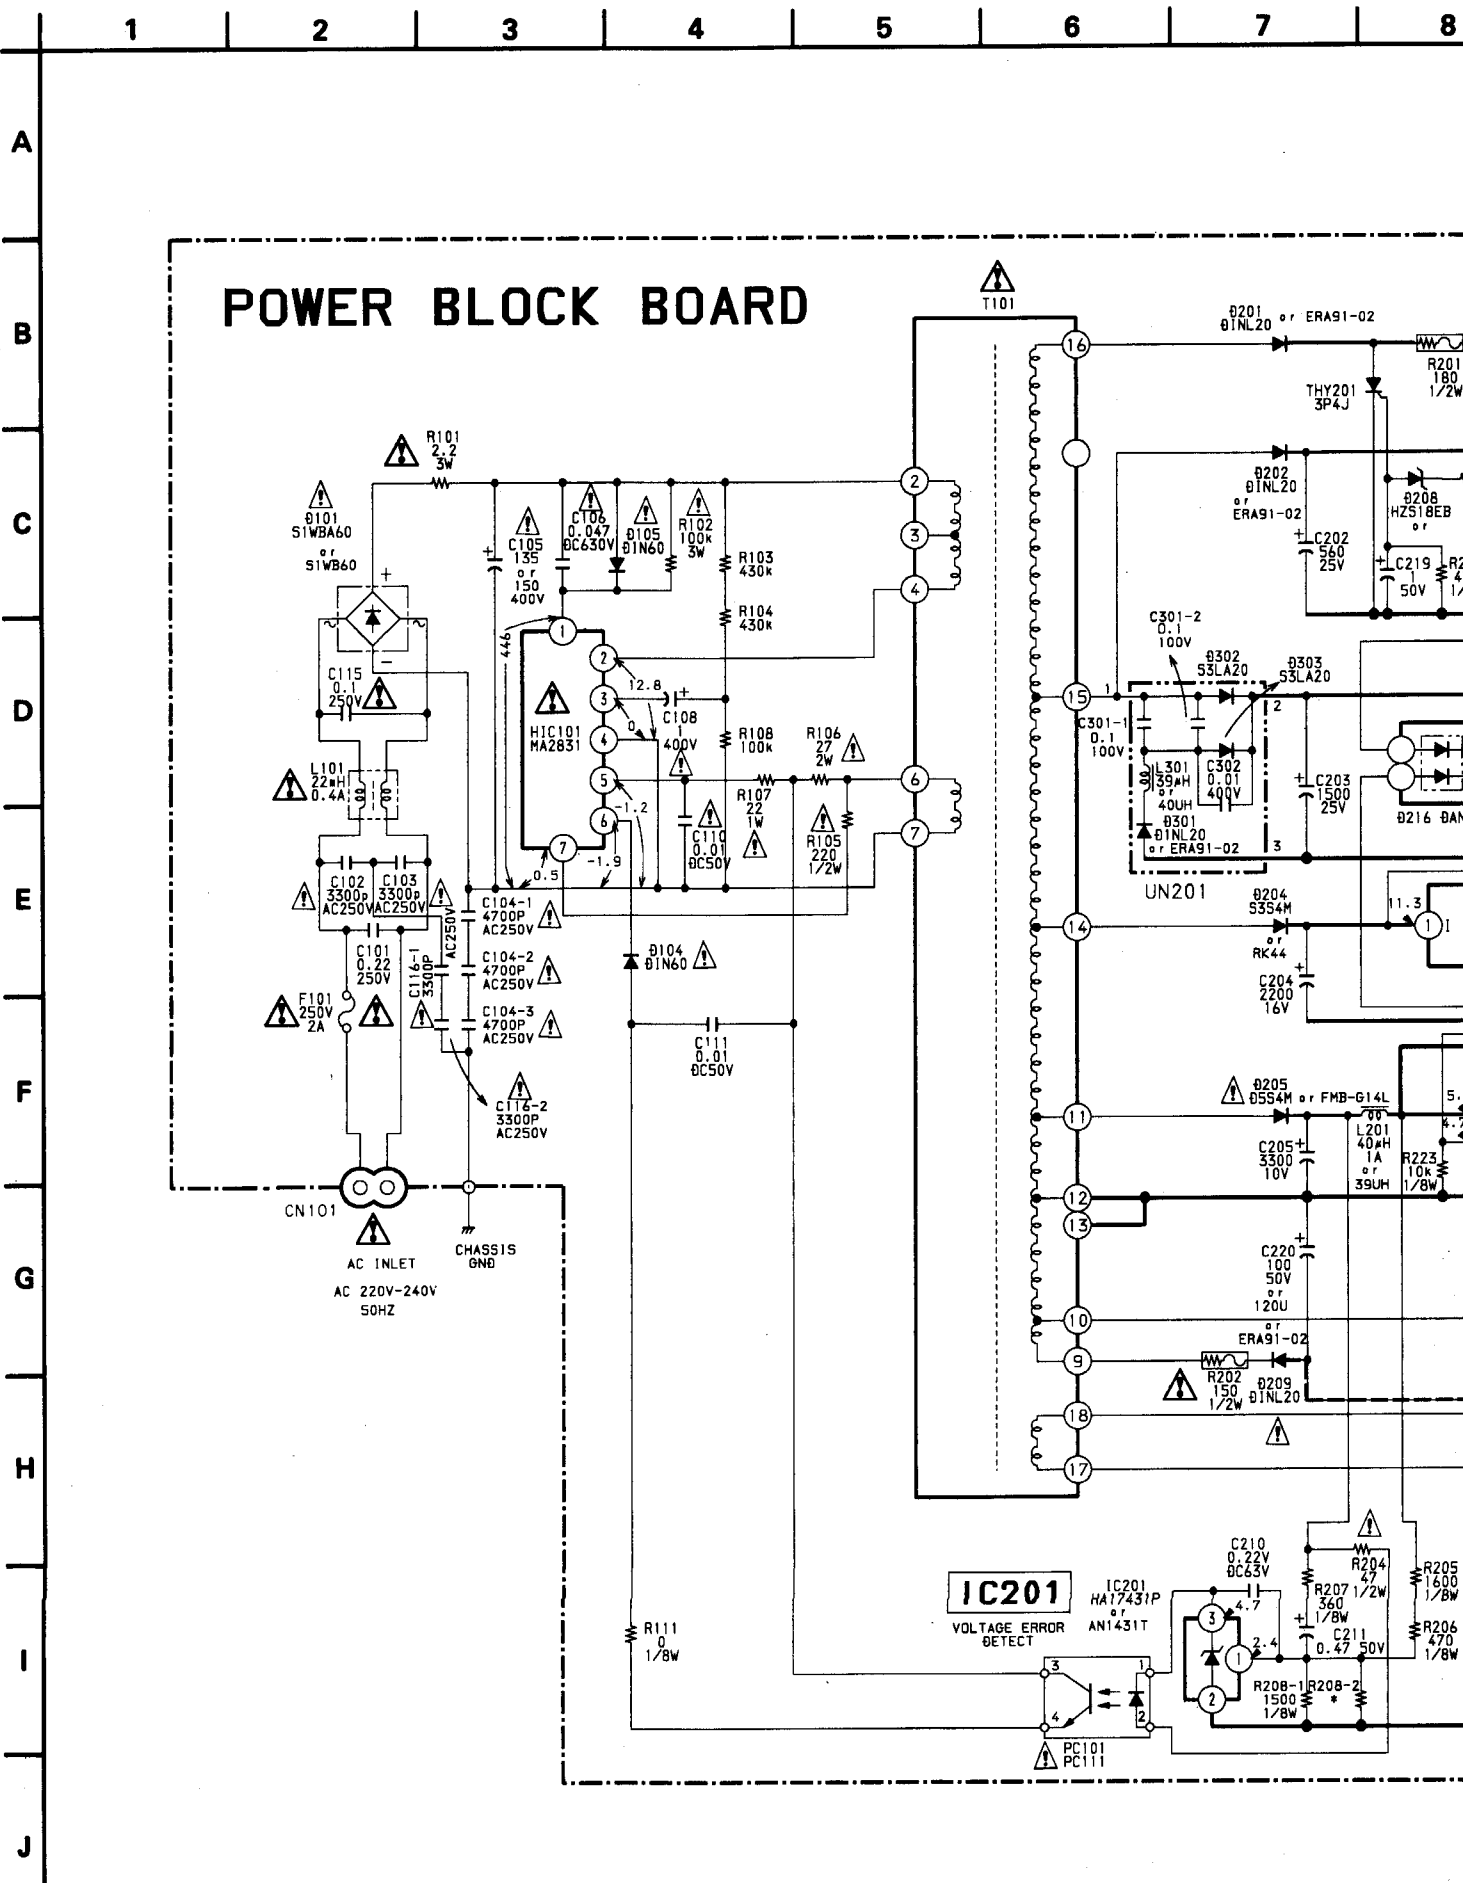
1 2 3 4 5 6 7 8

A
B
C
D
E
F
G
H
I
J

POWER BLOCK BOARD

T101

R101
2.2
3W

D101
S1WBA60
or
S1WB60

C105
135
or
150
400V

C106
0.047
DC630V

D105
D1N60

R102
100k
3W

R103
430k

R104
430k

446

C115
0.1
250V

HIC101
MA2831

12.8

C108
1
400V

R108
100k

R106
27
2W

L101
22mH
0.4A

R107
22
1W

C110
0.01
DC50V

R105
220
1/2W

-1.2

-1.9

0.5

C102
3300p
AC250V

C103
3300p
AC250V

C104-1
4700P
AC250V

AC250V

C104-2
4700P
AC250V

C101
0.22
250V

C116-1
3300P

C104-3
4700P
AC250V

D104
D1N60

F101
250V
2A

C111
0.01
DC50V

C116-2
3300P
AC250V

CN101

AC INLET
AC 220V-240V
50HZ

CHASSIS
GND

D201
D1NL20 or ERA91-02

R201
180
1/2W

THY201
3P4J

D202
D1NL20
or
ERA91-02

D208
HZS18EB
or

C202
560
25V

C219
1
50V

C301-2
0.1
100V

D302
S3LA20

D303
S3LA20

C301-1
0.1
100V

L301
39μH
or
40UH

C302
0.01
400V

D301
D1NL20
or ERA91-02

C203
1500
25V

D216 DAN

UN201

D204
S3S4M
or
RK44

11.3

C204
2200
16V

D205
D5S4M or FMB-G14L

L201
40μH
1A
or
39UH

R223
10k
1/8W

C205
3300
10V

C220
100
50V
or
120U

or
ERA91-02

R202
150
1/2W

D209
D1NL20

IC201

VOLTAGE ERROR
DETECT

IC201
HA17431P
or
AN1431T

C210
0.22V
DC63V

4.7

R204
47
1/2W

R205
1600
1/8W

R207
360
1/8W

C211
0.47 50V

2.4

R206
470
1/8W

R111
0
1/8W

R208-1
1500
1/8W

R208-2
*

PC101
PC111

1 2 3 4 5 6 7 16 15 14 11 12 13 10 9 18 17